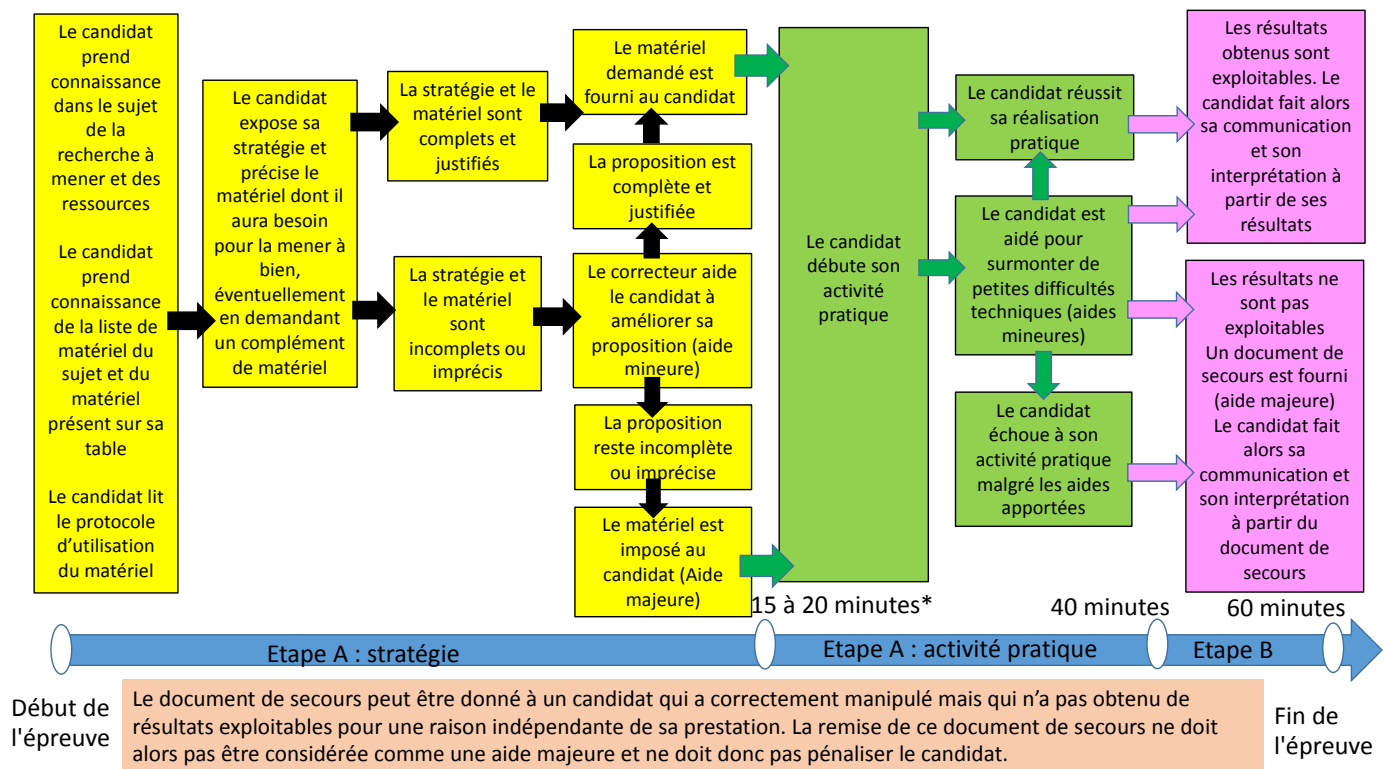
Le candidat prend connaissance dans le sujet de la recherche à mener et des ressources

Le candidat prend connaissance de la liste de matériel du sujet et du matériel présent sur sa table

Le candidat lit le protocole d'utilisation du matériel

Le candidat expose sa stratégie et précise le matériel dont il aura besoin pour la mener à bien, éventuellement en demandant un complément de matériel

La stratégie et le matériel sont complets et justifiés

La stratégie et le matériel sont incomplets ou imprécis

Le matériel demandé est fourni au candidat

La proposition est complète et justifiée

Le correcteur aide le candidat à améliorer sa proposition (aide mineure)

La proposition reste incomplète ou imprécise

Le matériel est imposé au candidat (Aide majeure)

Le candidat débute son activité pratique

Le candidat réussit sa réalisation pratique

Le candidat est aidé pour surmonter de petites difficultés techniques (aides mineures)

Le candidat échoue à son activité pratique malgré les aides apportées

Les résultats obtenus sont exploitables. Le candidat fait alors sa communication et son interprétation à partir de ses résultats

Les résultats ne sont pas exploitables
Un document de secours est fourni (aide majeure)
Le candidat fait alors sa communication et son interprétation à partir du document de secours

15 à 20 minutes*

40 minutes

60 minutes

Etape A : stratégie

Etape A : activité pratique

Etape B

Début de l'épreuve

Le document de secours peut être donné à un candidat qui a correctement manipulé mais qui n'a pas obtenu de résultats exploitables pour une raison indépendante de sa prestation. La remise de ce document de secours ne doit alors pas être considérée comme une aide majeure et ne doit donc pas pénaliser le candidat.

Fin de l'épreuve